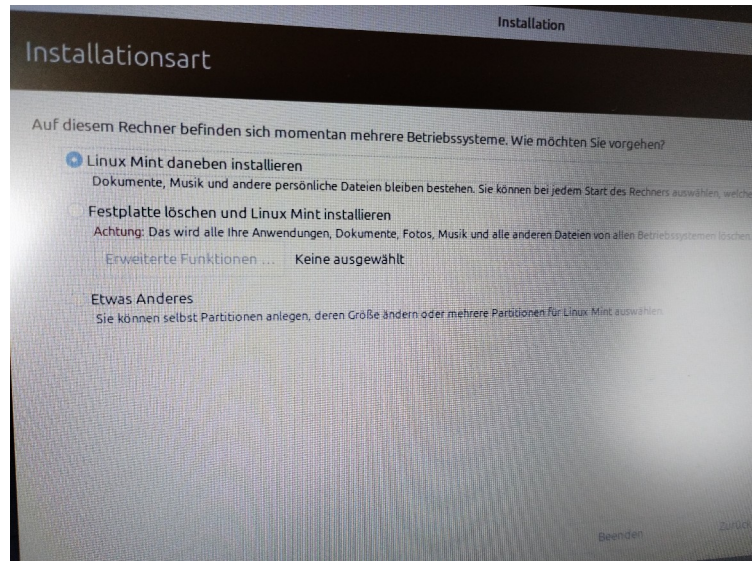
Installation

Installationsart

Auf diesem Rechner befinden sich momentan mehrere Betriebssysteme. Wie möchten Sie vorgehen?

Linux Mint daneben installieren
Dokumente, Musik und andere persönliche Dateien bleiben bestehen. Sie können bei jedem Start des Rechners auswählen, welche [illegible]

Festplatte löschen und Linux Mint installieren
Achtung: Das wird alle Ihre Anwendungen, Dokumente, Fotos, Musik und alle anderen Dateien von allen Betriebssystemen löschen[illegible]

Erweiterte Funktionen ... Keine ausgewählt

Etwas Anderes
Sie können selbst Partitionen anlegen, deren Größe ändern oder mehrere Partitionen für Linux Mint auswählen

Beenden Zurück